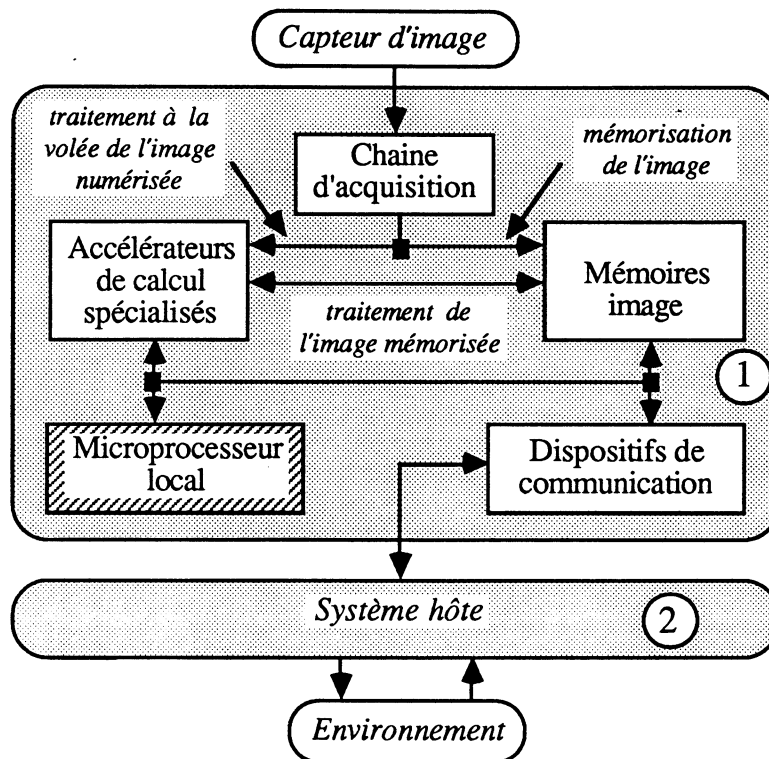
Capteur d'image

traitement à la volée de l'image numérisée

Chaine d'acquisition

mémorisation de l'image

Accélérateurs de calcul spécialisés

Mémoires image

traitement de l'image mémorisée

1

Microprocesseur local

Dispositifs de communication

Système hôte

2

Environnement